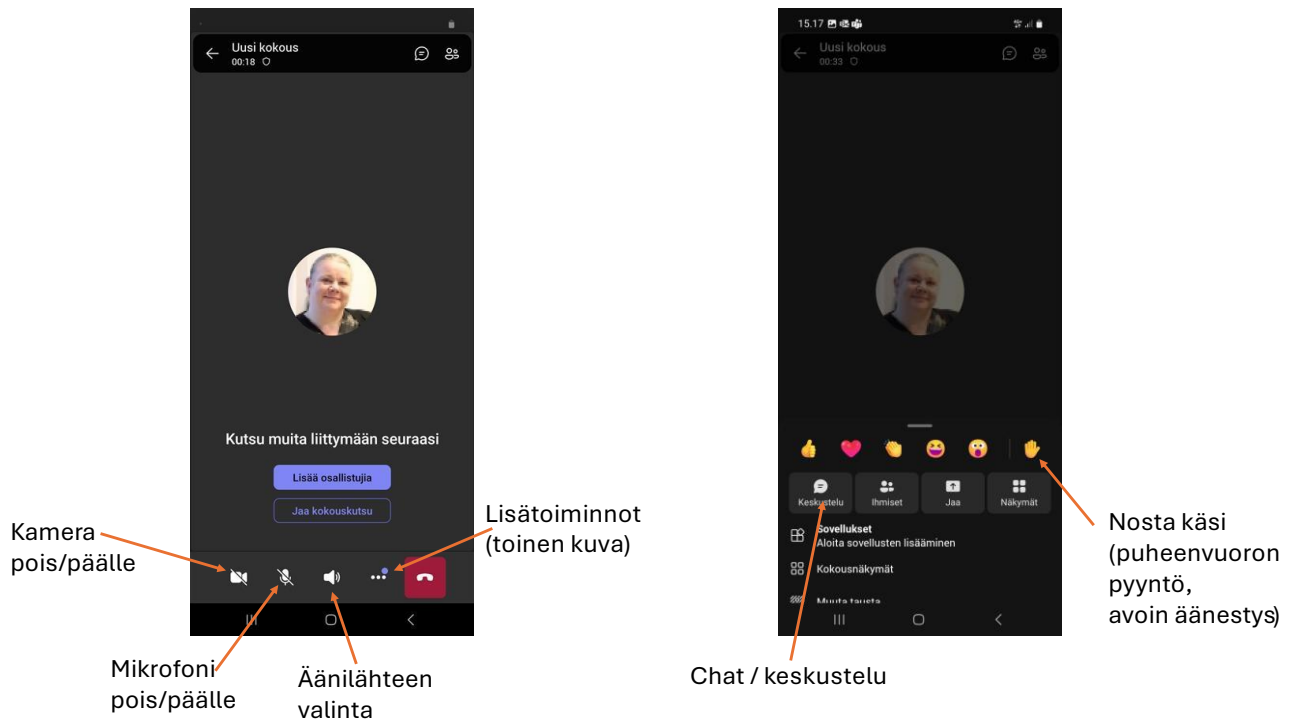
Uusi kokous
00:18

Kutsu muita liittymään seuraasi

Lisää osallistujia

Jaa kokouskutsu

Kamera pois/päälle

Lisätoiminnot (toinen kuva)

Mikrofoni pois/päälle

Äänilähteen valinta

15.17

Uusi kokous
00:33

Keskustelu

Ihmiset

Jaa

Näkymät

Sovellukset
Aloita sovellusten lisääminen

Kokousnäkymät

Muuta tausta

Nosta käsi (puheenvuoron pyyntö, avoin äänestys)

Chat / keskustelu